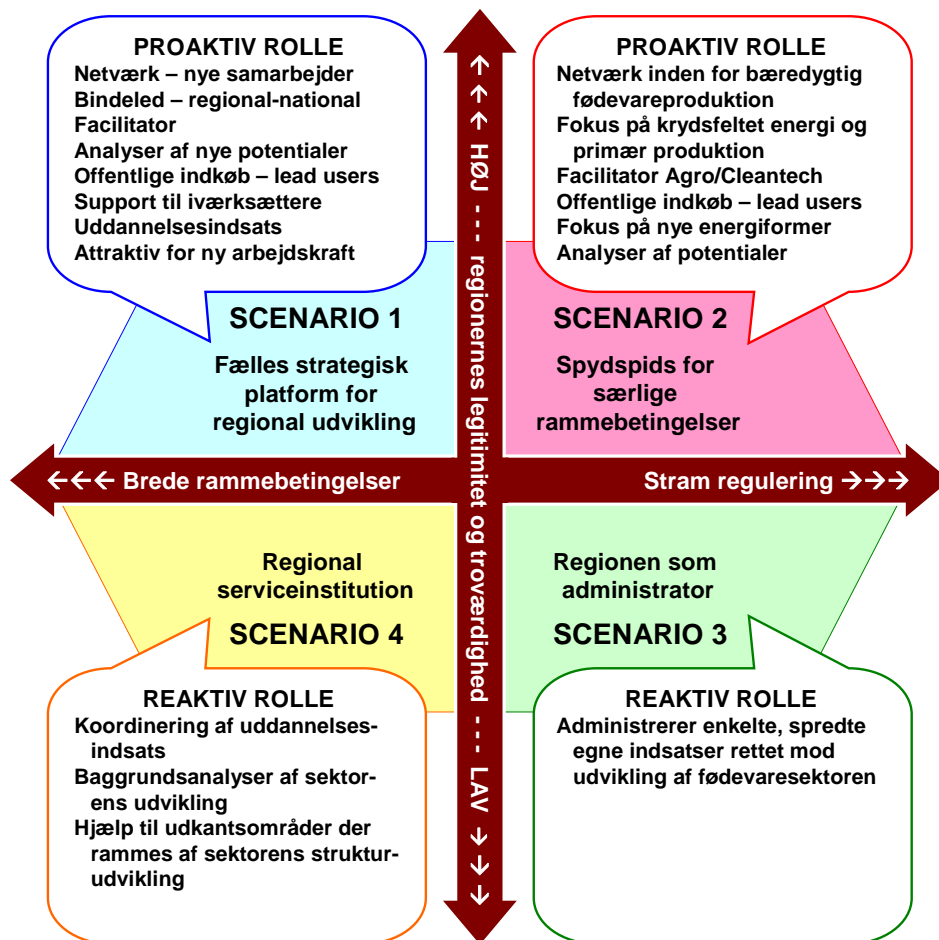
PROAKTIV ROLLE
Netværk – nye samarbejder
Bindeled – regional-national
Facilitator
Analyser af nye potentialer
Offentlige indkøb – lead users
Support til iværksættere
Uddannelsesindsats
Attraktiv for ny arbejdskraft

SCENARIO 1

Fælles strategisk platform for regional udvikling

PROAKTIV ROLLE
Netværk inden for bæredygtig fødevareproduktion
Fokus på krydsfeltet energi og primær produktion
Facilitator Agro/Cleantech
Offentlige indkøb – lead users
Fokus på nye energiformer
Analyser af potentialer

SCENARIO 2

Spydspids for særlige rammebetingelser

↑ ↑ ↑ HØJ - - - regionernes legitimitet og troværdighed - - - LAV ↓ ↓ ↓

←←← Brede rammebetingelser

Stram regulering →→→

Regional serviceinstitution

SCENARIO 4

REAKTIV ROLLE
Koordinering af uddannelsesindsats
Baggrundsanalyser af sektorens udvikling
Hjælp til udkantsområder der rammes af sektorens strukturudvikling

Regionen som administrator

SCENARIO 3

REAKTIV ROLLE
Administrerer enkelte, spredte egne indsatser rettet mod udvikling af fødevaresektoren